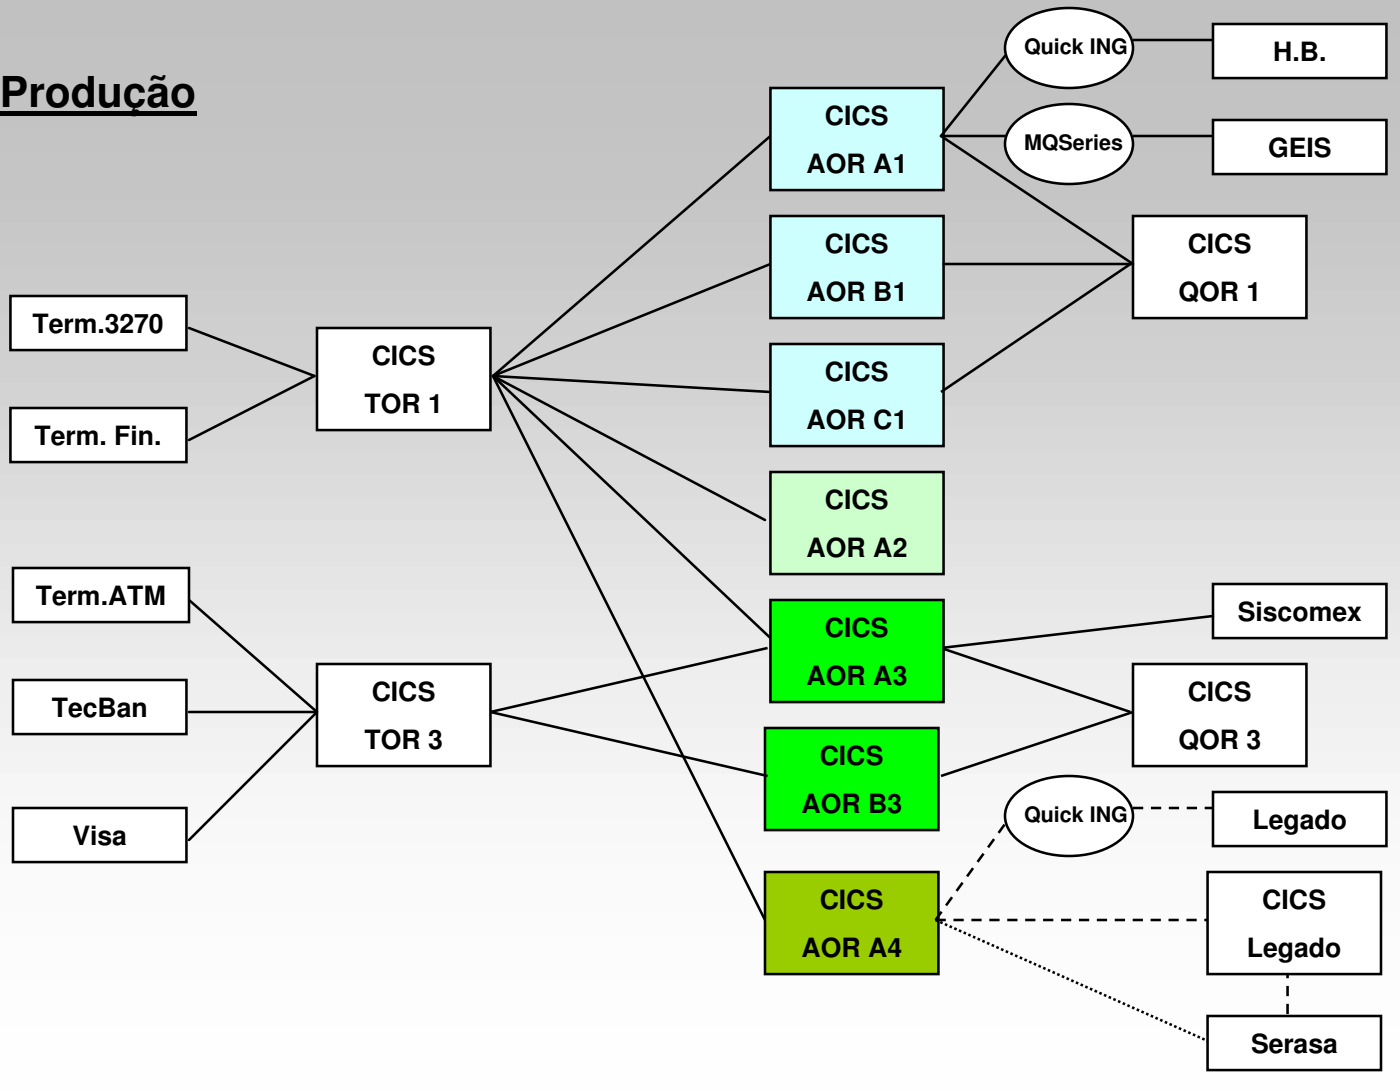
Produção

Term.3270

Term. Fin.

CICS
TOR 1

Term.ATM

TecBan

Visa

CICS
TOR 3

CICS
AOR A1

CICS
AOR B1

CICS
AOR C1

CICS
AOR A2

CICS
AOR A3

CICS
AOR B3

CICS
AOR A4

Quick ING

MQSeries

H.B.

GEIS

CICS
QOR 1

Siscomex

CICS
QOR 3

Quick ING

Legado

CICS
Legado

Serasa